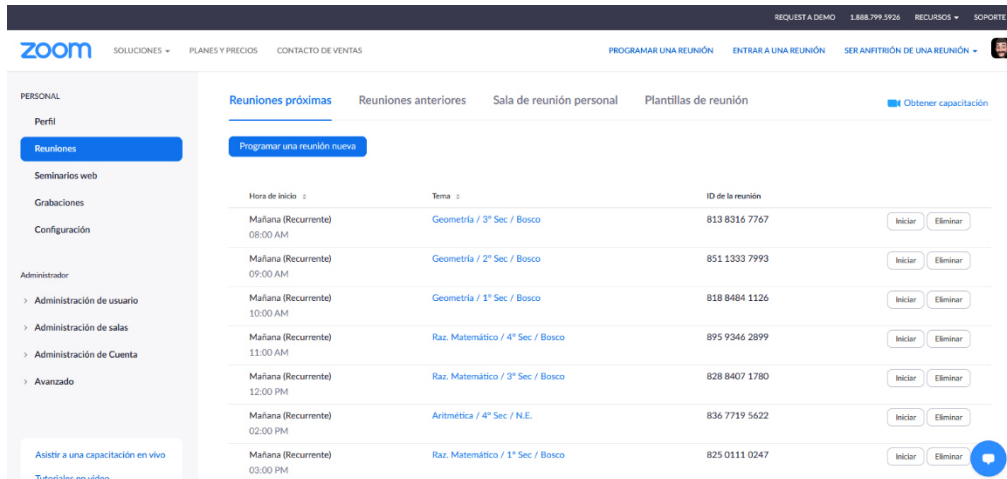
REQUEST A DEMO 1.888.799.5926 RECURSOS ▾ SOPORTE

zoom SOLUCIONES ▾ PLANES Y PRECIOS CONTACTO DE VENTAS PROGRAMAR UNA REUNIÓN ENTRAR A UNA REUNIÓN SER ANFITRIÓN DE UNA REUNIÓN ▾

PERSONAL
Perfil
Reuniones
Seminarios web
Grabaciones
Configuración

Administrador
› Administración de usuario
› Administración de salas
› Administración de Cuenta
› Avanzado

Asistir a una capacitación en vivo
Tutoriales en video

Reuniones próximas Reuniones anteriores Sala de reunión personal Plantillas de reunión Obtener capacitación

Programar una reunión nueva

| Hora de inicio ⇕ | Tema ⇕ | ID de la reunión | |
|---|---|---|---|
| Mañana (Recurrente) 08:00 AM | Geometría / 3° Sec / Bosco | 813 8316 7767 | Iniciar Eliminar |
| Mañana (Recurrente) 09:00 AM | Geometría / 2° Sec / Bosco | 851 1333 7993 | Iniciar Eliminar |
| Mañana (Recurrente) 10:00 AM | Geometría / 1° Sec / Bosco | 818 8484 1126 | Iniciar Eliminar |
| Mañana (Recurrente) 11:00 AM | Raz. Matemático / 4° Sec / Bosco | 895 9346 2899 | Iniciar Eliminar |
| Mañana (Recurrente) 12:00 PM | Raz. Matemático / 3° Sec / Bosco | 828 8407 1780 | Iniciar Eliminar |
| Mañana (Recurrente) 02:00 PM | Aritmética / 4° Sec / N.E. | 836 7719 5622 | Iniciar Eliminar |
| Mañana (Recurrente) 03:00 PM | Raz. Matemático / 1° Sec / Bosco | 825 0111 0247 | Iniciar Eliminar |